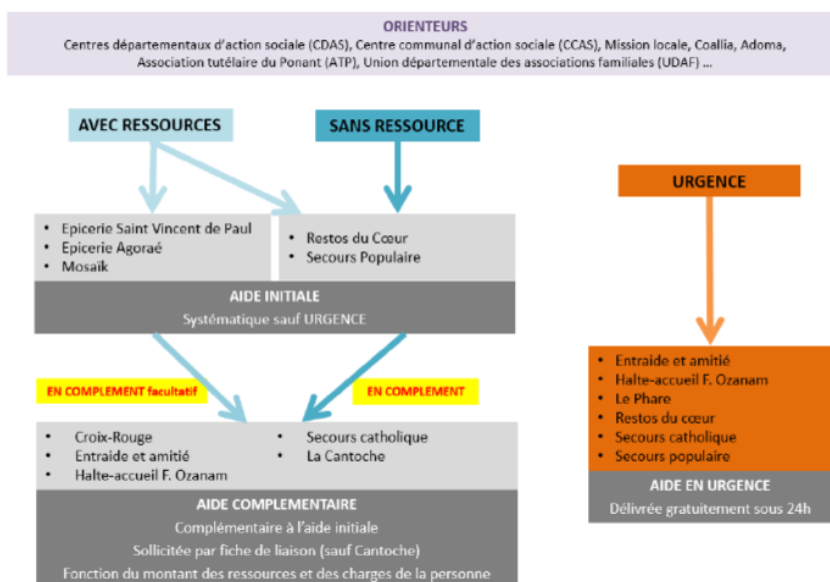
ORIENTEURS
Centres départementaux d'action sociale (CDAS), Centre communal d'action sociale (CCAS), Mission locale, Coallia, Adoma, Association tutélaire du Ponant (ATP), Union départementale des associations familiales (UDAF) ...

AVEC RESSOURCES

SANS RESSOURCE

URGENCE

• Epicerie Saint Vincent de Paul
• Epicerie Agoraé
• Mosaïk

• Restos du Cœur
• Secours Populaire

AIDE INITIALE
Systématique sauf URGENCE

EN COMPLEMENT facultatif

EN COMPLEMENT

• Entraide et amitié
• Halte-accueil F. Ozanam
• Le Phare
• Restos du cœur
• Secours catholique
• Secours populaire

AIDE EN URGENCE
Délivrée gratuitement sous 24h

• Croix-Rouge
• Entraide et amitié
• Halte-accueil F. Ozanam

• Secours catholique
• La Cantoche

AIDE COMPLEMENTAIRE
Complémentaire à l'aide initiale
Sollicitée par fiche de liaison (sauf Cantoche)
Fonction du montant des ressources et des charges de la personne